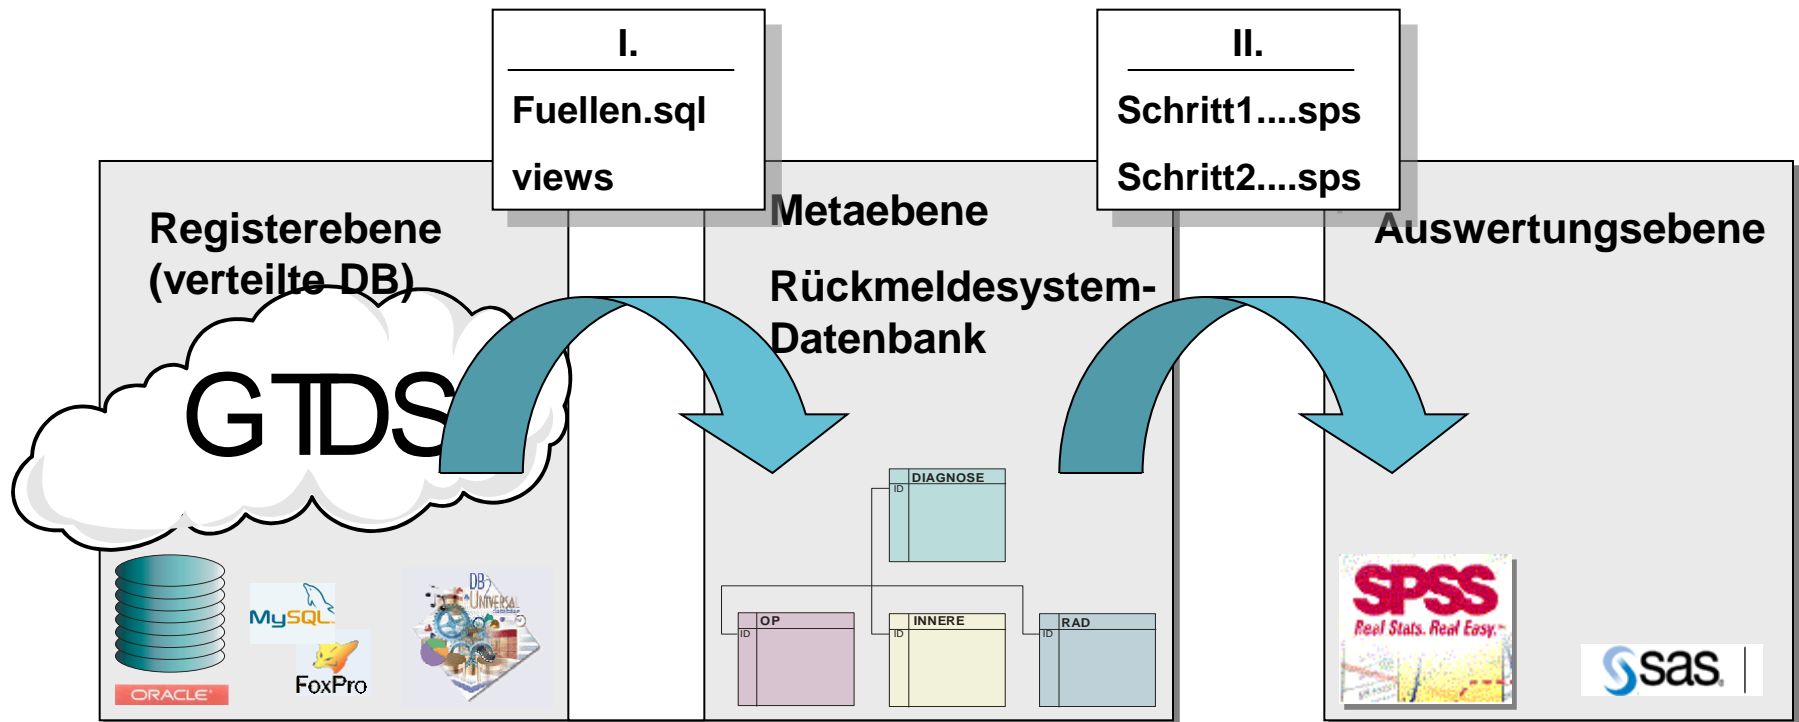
I.

Fuellen.sql

views

II.

Schritt1....sps

Schritt2....sps

Registerebene (verteilte DB)

GTDS

Metaebene

Rückmeldesystem-Datenbank

Auswertungsebene

DIAGNOSE

ID

OP

ID

INNERE

ID

RAD

ID

ORACLE

MySQL

FoxPro

DB Universal

SPSS

Real Stats. Real Easy.

sas